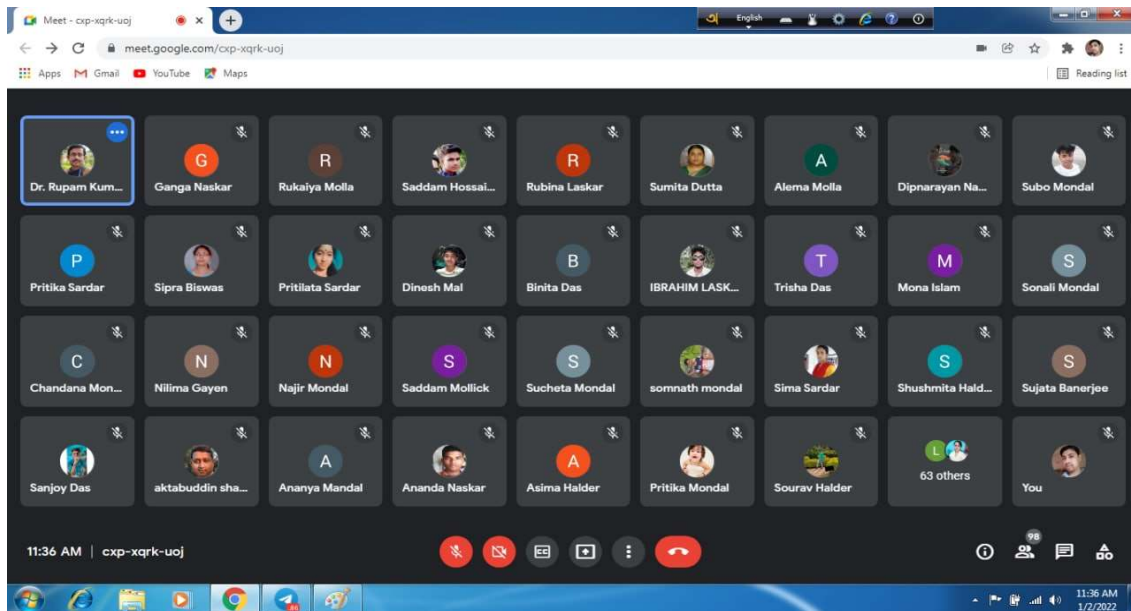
Meet - cxp-xqrk-uoj
English
meet.google.com/cxp-xqrk-uoj
Apps Gmail YouTube Maps
Reading list

Dr. Rupam Kum...
G
Ganga Naskar
R
Rukaiya Molla
Saddam Hossai...
R
Rubina Laskar
Sumita Dutta
A
Alema Molla
Dipnarayan Na...
Subo Mondal

P
Pritika Sardar
Sipra Biswas
Pritilata Sardar
Dinesh Mal
B
Binita Das
IBRAHIM LASK...
T
Trisha Das
M
Mona Islam
S
Sonali Mondal

C
Chandana Mon...
N
Nilima Gayen
N
Najir Mondal
S
Saddam Mollick
S
Sucheta Mondal
somnath mondal
Sima Sardar
S
Shushmita Hald...
S
Sujata Banerjee

Sanjoy Das
aktabuddin sha...
A
Ananya Mandal
Ananda Naskar
A
Asima Halder
Pritika Mondal
Sourav Halder
L
63 others
You

11:36 AM | cxp-xqrk-uoj
98

11:36 AM
1/2/2022